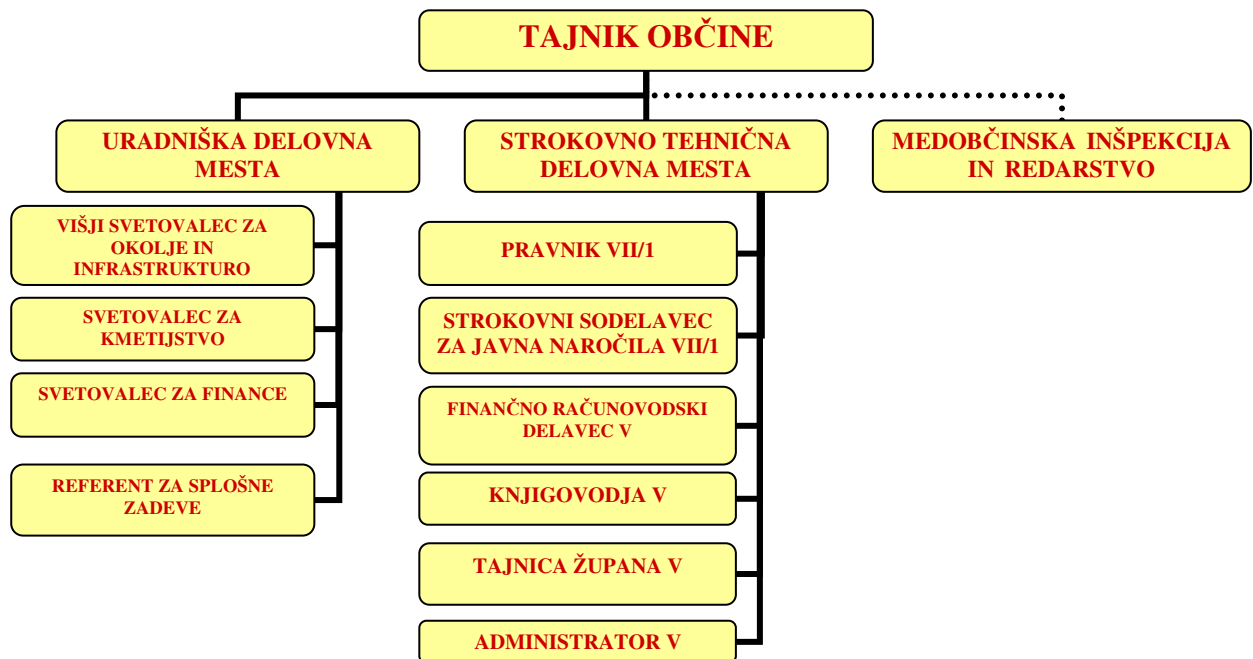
TAJNIK OBČINE

URADNIŠKA DELOVNA MESTA

STROKOVNO TEHNIČNA DELOVNA MESTA

MEDOBČINSKA INŠPEKCIJA IN REDARSTVO

VIŠJI SVETOVALEC ZA OKOLJE IN INFRASTRUKTURO

SVETOVALEC ZA KMETIJSTVO

SVETOVALEC ZA FINANCE

REFERENT ZA SPLOŠNE ZADEVE

PRAVNIK VII/1

STROKOVNI SODELAVEC ZA JAVNA NAROČILA VII/1

FINANČNO RAČUNOVODSKI DELAVEC V

KNJIGOVODJA V

TAJNICA ŽUPANA V

ADMINISTRATOR V